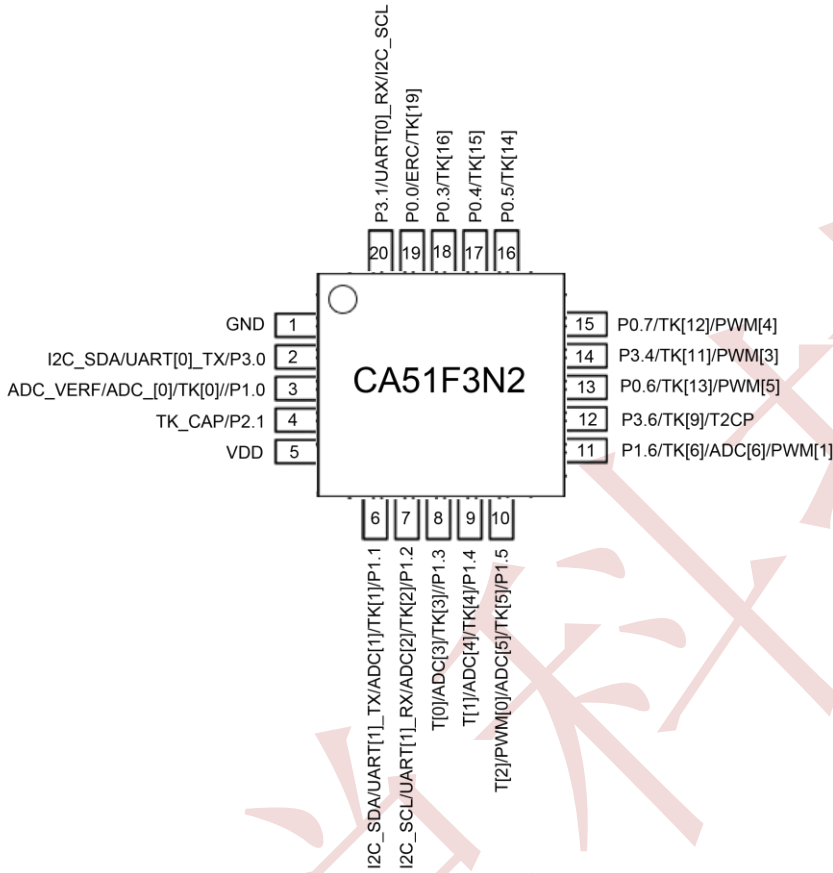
P3.1/UART[0]_RX/I2C_SCL
P0.0/ERC/TK[19]
P0.3/TK[16]
P0.4/TK[15]
P0.5/TK[14]

20 19 18 17 16

GND 1
I2C_SDA/UART[0]_TX/P3.0 2
ADC_VERF/ADC_[0]/TK[0]//P1.0 3
TK_CAP/P2.1 4
VDD 5

CA51F3N2

15 P0.7/TK[12]/PWM[4]
14 P3.4/TK[11]/PWM[3]
13 P0.6/TK[13]/PWM[5]
12 P3.6/TK[9]/T2CP
11 P1.6/TK[6]/ADC[6]/PWM[1]

6 7 8 9 10

I2C_SDA/UART[1]_TX/ADC[1]/TK[1]/P1.1
I2C_SCL/UART[1]_RX/ADC[2]/TK[2]/P1.2
T[0]/ADC[3]/TK[3]/P1.3
T[1]/ADC[4]/TK[4]/P1.4
T[2]/PWM[0]/ADC[5]/TK[5]/P1.5